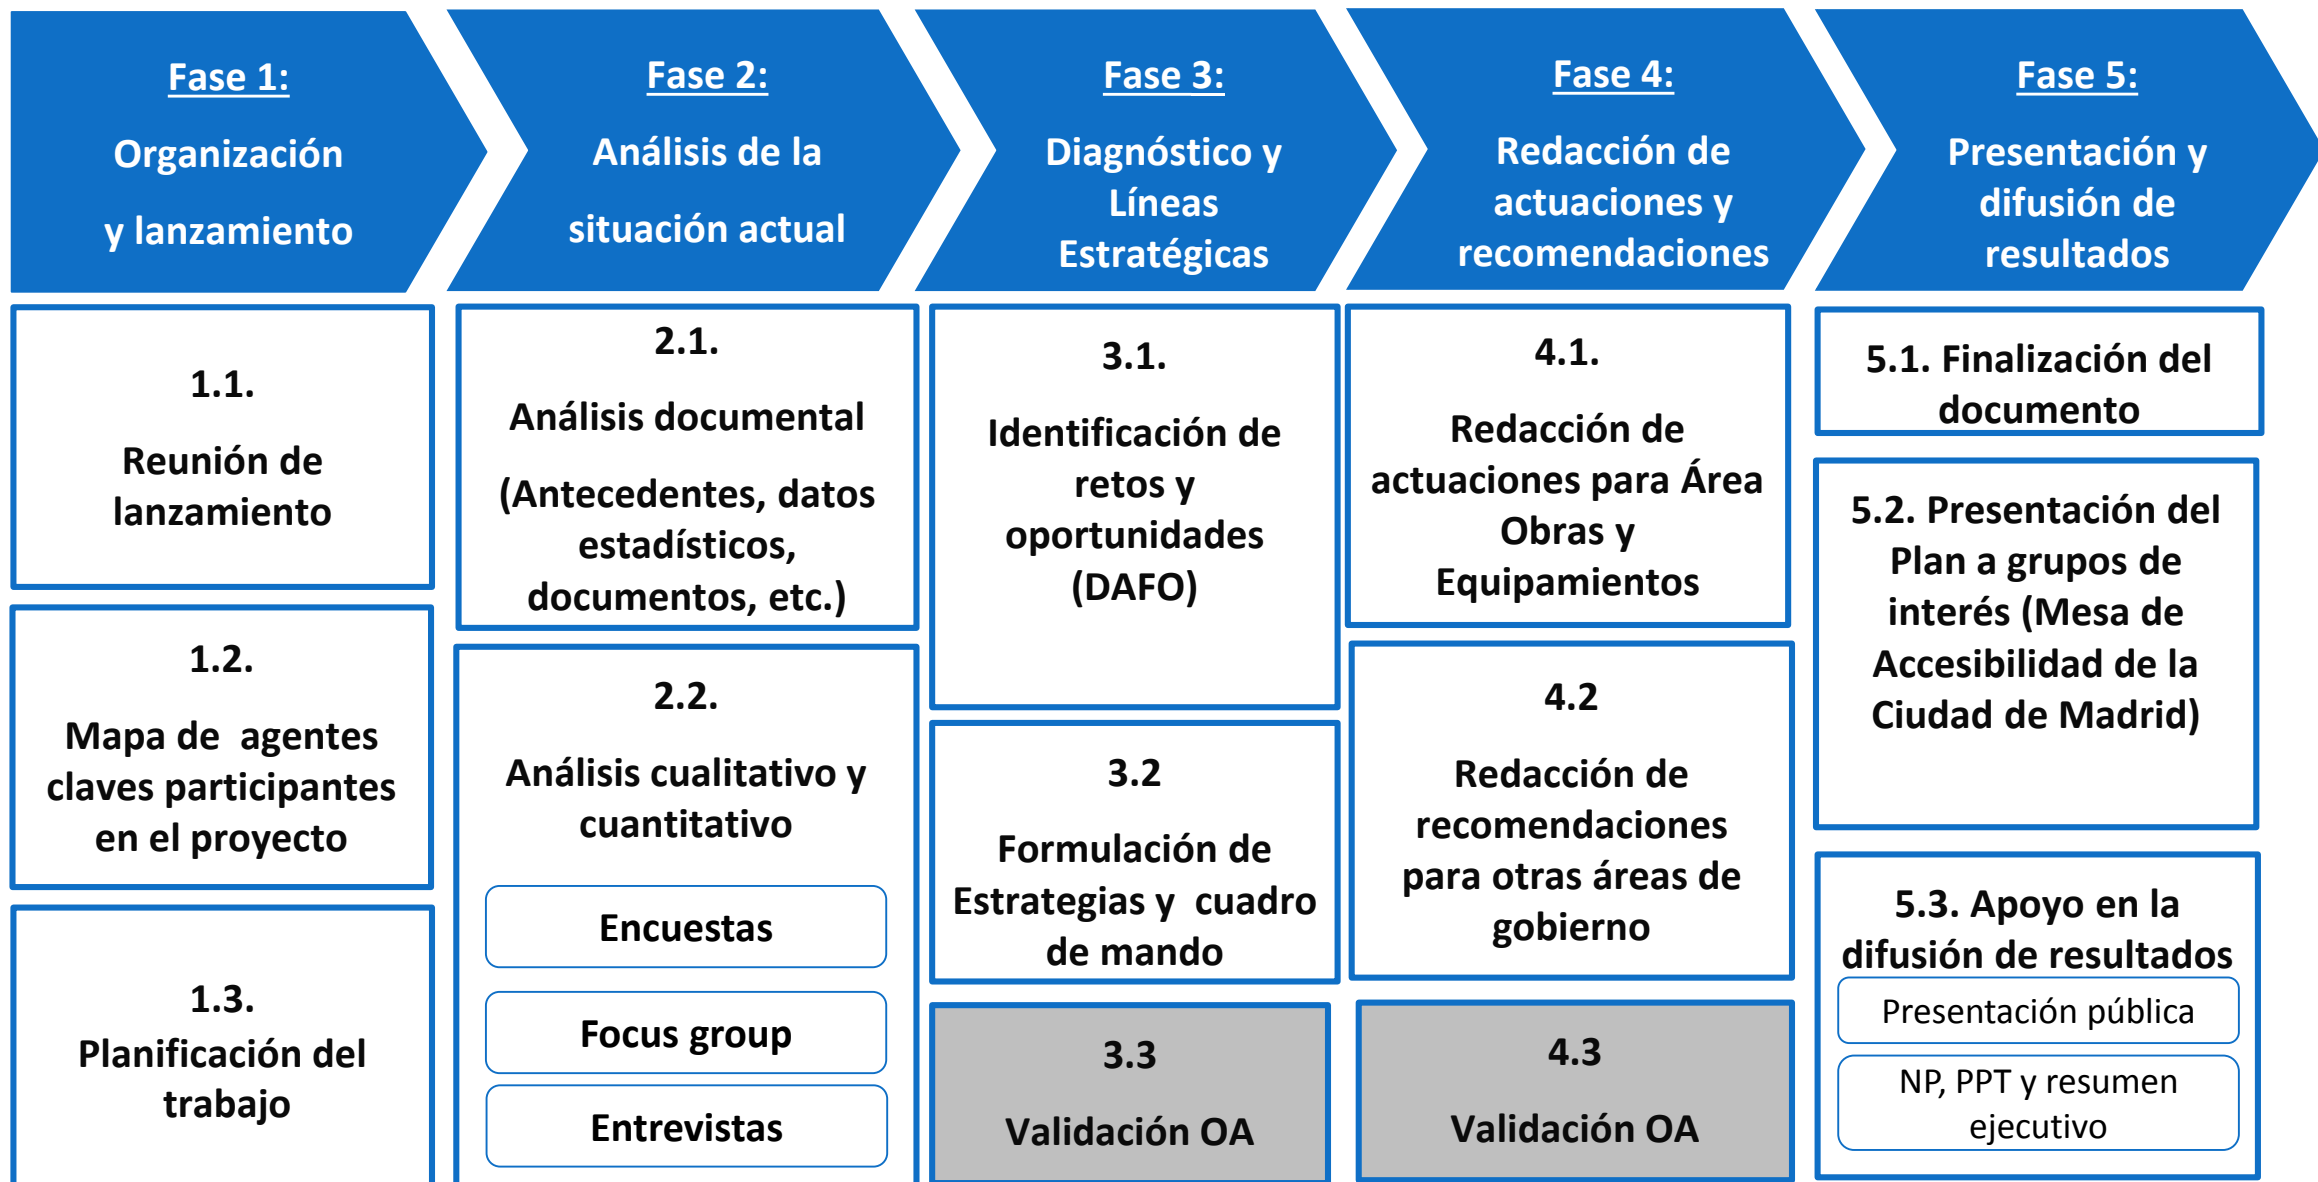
Fase 1:

Organización y lanzamiento

1.1.

Reunión de lanzamiento

1.2.

Mapa de agentes claves participantes en el proyecto

1.3.

Planificación del trabajo

Fase 2:

Análisis de la situación actual

2.1.

Análisis documental

(Antecedentes, datos estadísticos, documentos, etc.)

2.2.

Análisis cualitativo y cuantitativo

Encuestas

Focus group

Entrevistas

Fase 3:

Diagnóstico y Líneas Estratégicas

3.1.

Identificación de retos y oportunidades (DAFO)

3.2

Formulación de Estrategias y cuadro de mando

3.3

Validación OA

Fase 4:

Redacción de actuaciones y recomendaciones

4.1.

Redacción de actuaciones para Área Obras y Equipamientos

4.2

Redacción de recomendaciones para otras áreas de gobierno

4.3

Validación OA

Fase 5:

Presentación y difusión de resultados

5.1. Finalización del documento

5.2. Presentación del Plan a grupos de interés (Mesa de Accesibilidad de la Ciudad de Madrid)

5.3. Apoyo en la difusión de resultados

Presentación pública

NP, PPT y resumen ejecutivo